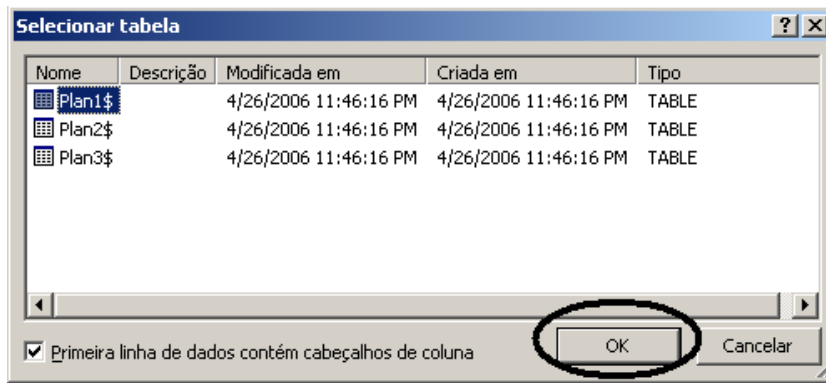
Selecionar tabela

?
X

| Nome | Descrição | Modificada em | Criada em | Tipo |
|---|---|---|---|---|
| Plan1$ | | 4/26/2006 11:46:16 PM | 4/26/2006 11:46:16 PM | TABLE |
| Plan2$ | | 4/26/2006 11:46:16 PM | 4/26/2006 11:46:16 PM | TABLE |
| Plan3$ | | 4/26/2006 11:46:16 PM | 4/26/2006 11:46:16 PM | TABLE |

Primeira linha de dados contém cabeçalhos de coluna

OK

Cancelar